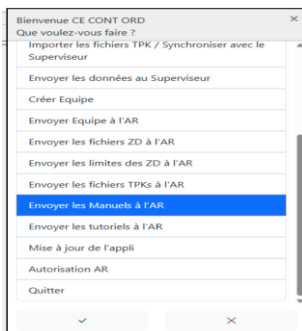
Bienvenue CE CONT ORD
Que voulez-vous faire ?

×

Importer les fichiers TPK / Synchroniser avec le Superviseur

Envoyer les données au Superviseur

Créer Equipe

Envoyer Equipe à l'AR

Envoyer les fichiers ZD à l'AR

Envoyer les limites des ZD à l'AR

Envoyer les fichiers TPKs à l'AR

Envoyer les Manuels à l'AR

Envoyer les tutoriels à l'AR

Mise à jour de l'appli

Autorisation AR

Quitter

✓

×